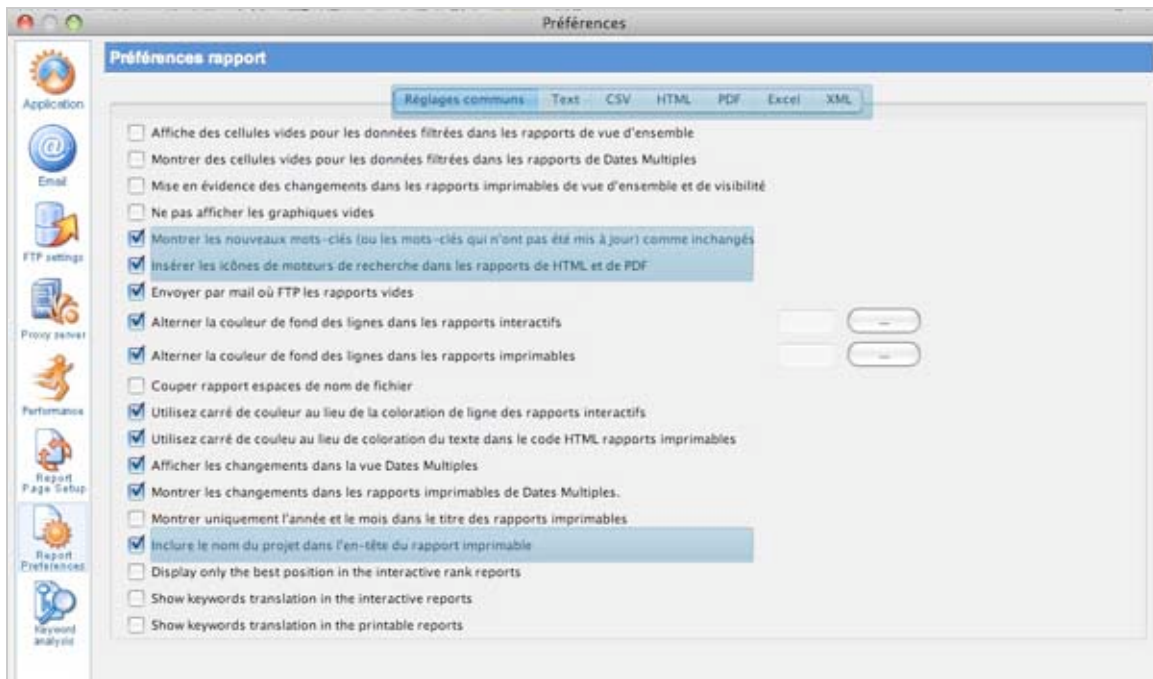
Préférences

Application

Email

FTP settings

Proxy server

Performance

Report Page Setup

Report Preferences

Keyword analysis

Préférences rapport

Réglages communs | Text | CSV | HTML | PDF | Excel | XML

Affiche des cellules vides pour les données filtrées dans les rapports de vue d'ensemble

Montrer des cellules vides pour les données filtrées dans les rapports de Dates Multiples

Mise en évidence des changements dans les rapports imprimables de vue d'ensemble et de visibilité

Ne pas afficher les graphiques vides

Montrer les nouveaux mots-clés (ou les mots-clés qui n'ont pas été mis à jour) comme inchangés

Insérer les icônes de moteurs de recherche dans les rapports de HTML et de PDF

Envoyer par mail où FTP les rapports vides

Alterner la couleur de fond des lignes dans les rapports interactifs

Alterner la couleur de fond des lignes dans les rapports imprimables

Couper rapport espaces de nom de fichier

Utilisez carré de couleur au lieu de la coloration de ligne des rapports interactifs

Utilisez carré de couleu au lieu de coloration du texte dans le code HTML rapports imprimables

Afficher les changements dans la vue Dates Multiples

Montrer les changements dans les rapports imprimables de Dates Multiples.

Montrer uniquement l'année et le mois dans le titre des rapports imprimables

Inclure le nom du projet dans l'en-tête du rapport imprimable

Display only the best position in the interactive rank reports

Show keywords translation in the interactive reports

Show keywords translation in the printable reports